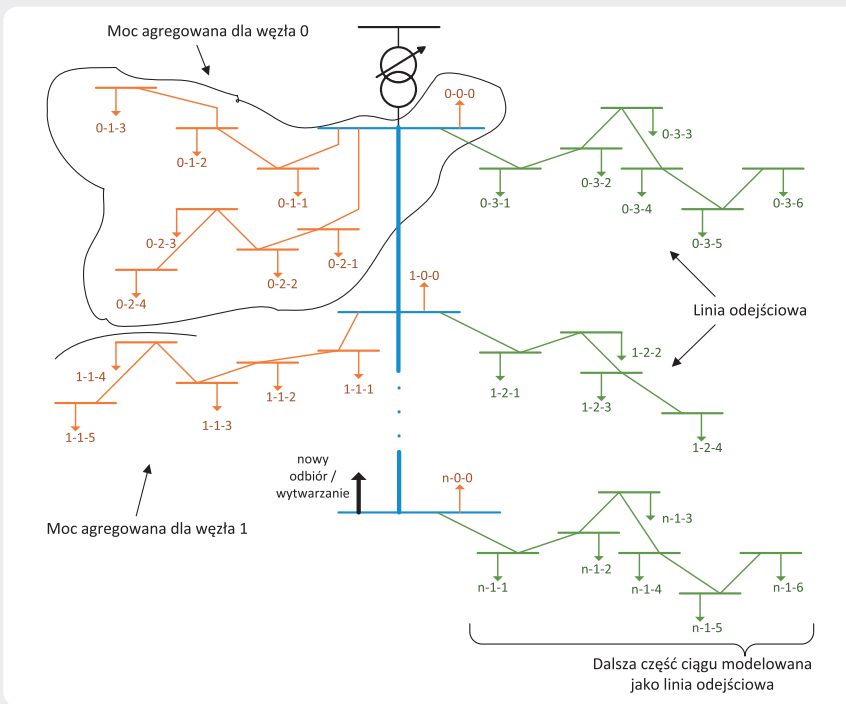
Moc agregowana dla węzła 0

0-0-0

0-1-3

0-1-2

0-1-1

0-2-3

0-2-1

0-2-2

0-2-4

0-3-3

0-3-1

0-3-2

0-3-4

0-3-6

0-3-5

1-0-0

Linia odejściowa

1-1-4

1-1-1

1-1-2

1-1-5

1-1-3

1-2-2

1-2-1

1-2-3

1-2-4

nowy odbiór / wytwarzanie

n-0-0

n-1-3

n-1-2

n-1-1

n-1-4

n-1-6

n-1-5

Moc agregowana dla węzła 1

Dalsza część ciągu modelowana jako linia odejściowa